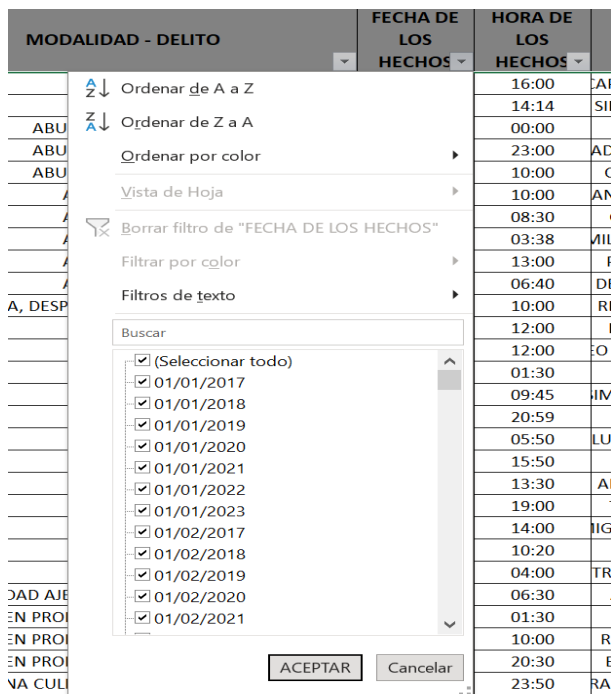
| MODALIDAD - DELITO | FECHA DE LOS HECHOS | HORA DE LOS HECHOS | |
|---|---|---|---|
| | | 16:00 | CA |
| | | 14:14 | SI |
| ABU | | 00:00 | |
| ABU | | 23:00 | AD |
| ABU | | 10:00 | C |
| A | | 10:00 | AN |
| A | | 08:30 | |
| A | | 03:38 | MIL |
| A | | 13:00 | |
| A | | 06:40 | DI |
| A, DESP | | 10:00 | R |
| | | 12:00 | |
| | | 12:00 | EO |
| | | 01:30 | |
| | | 09:45 | SIM |
| | | 20:59 | |
| | | 05:50 | LU |
| | | 15:50 | |
| | | 13:30 | A |
| | | 19:00 | |
| | | 14:00 | MIG |
| | | 10:20 | |
| | | 04:00 | TR |
| DAD AJE | | 06:30 | |
| EN PRO | | 01:30 | |
| EN PRO | | 10:00 | R |
| EN PRO | | 20:30 | E |
| NA CUL | | 23:50 | RA |

Ordenar de A a Z
Ordenar de Z a A
Ordenar por color
Vista de Hoja
Borrar filtro de "FECHA DE LOS HECHOS"
Filtrar por color
Filtros de texto
Buscar
(Seleccionar todo)
01/01/2017
01/01/2018
01/01/2019
01/01/2020
01/01/2021
01/01/2022
01/01/2023
01/02/2017
01/02/2018
01/02/2019
01/02/2020
01/02/2021
ACEPTAR
Cancelar